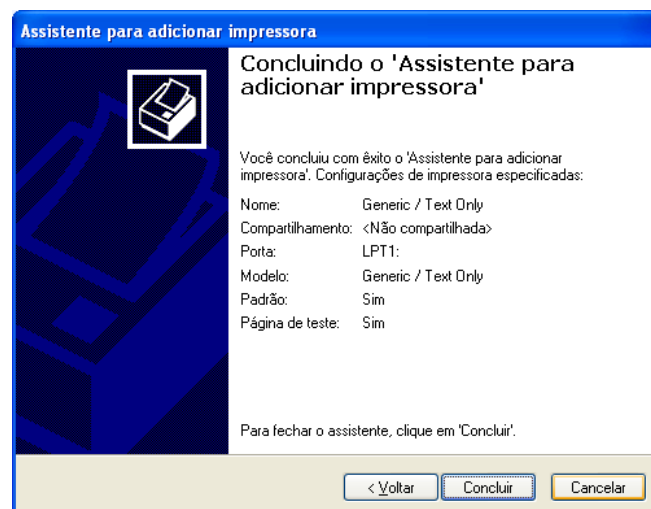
Assistente para adicionar impressora

Concluindo o 'Assistente para adicionar impressora'

Você concluiu com êxito o 'Assistente para adicionar impressora'. Configurações de impressora especificadas:

| | |
|---|---|
| Nome: | Generic / Text Only |
| Compartilhamento: | <Não compartilhada> |
| Porta: | LPT1: |
| Modelo: | Generic / Text Only |
| Padrão: | Sim |
| Página de teste: | Sim |

Para fechar o assistente, clique em 'Concluir'.

< Voltar Concluir Cancelar